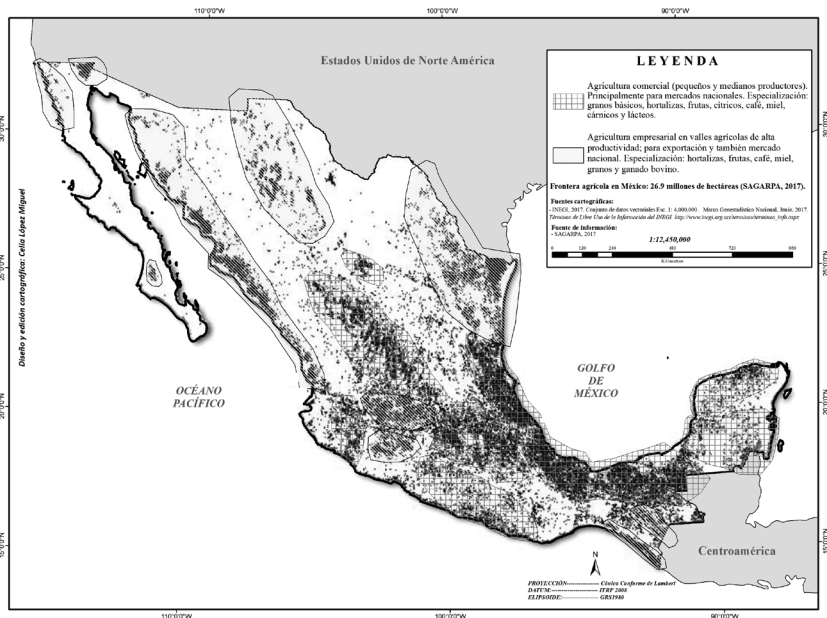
110°0'0"W
100°0'0"W
90°0'0"W

Estados Unidos de Norte América

LEYENDA

Agricultura comercial (pequeños y medianos productores). Principalmente para mercados nacionales. Especialización: granos básicos, hortalizas, frutas, cítricos, café, miel, cárnicos y lácteos.

Agricultura empresarial en valles agrícolas de alta productividad; para exportación y también mercado nacional. Especialización: hortalizas, frutas, café, miel, granos y ganado bovino.

Frontera agrícola en México: 26.9 millones de hectáreas (SAGARPA, 2017).

Fuentes cartográficas:
- INEGI, 2017. Conjunto de datos vectoriales Esc. 1: 4,000,000. Marco Geoestadístico Nacional, Junio, 2017. Términos de Libre Uso de la Información del INEGI http://www.inegi.org.mx/terminos/terminos_info.aspx

Fuente de información:
- SAGARPA, 2017

1:12,450,000

0 120 240 480 720 960
Kilómetros

30°0'0"N
30°0'0"N
25°0'0"N
25°0'0"N
20°0'0"N
20°0'0"N
15°0'0"N
15°0'0"N

Diseño y edición cartográfica: Celia López Miguel

OCÉANO PACÍFICO

GOLFO DE MÉXICO

N

Centroamérica

PROYECCIÓN---------------- Cónica Conforme de Lambert
DATUM:---------------------- ITRF 2008
ELIPSOIDE:------------------ GRS1980

110°0'0"W
100°0'0"W
90°0'0"W